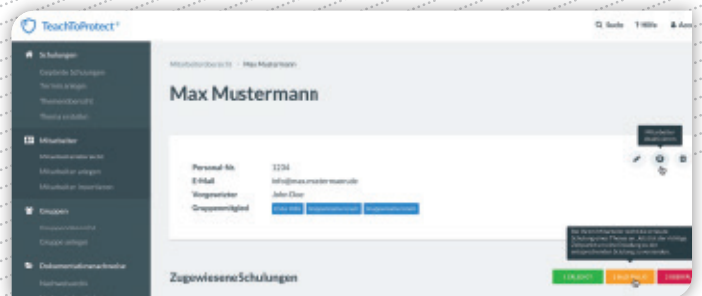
TeachToProtect®

Suche ? Hilfe Ann

Schulungen
Geplante Schulungen
Termin anlegen
Themenübersicht
Thema erstellen

Mitarbeiter
Mitarbeiterübersicht
Mitarbeiter anlegen
Mitarbeiter importieren

Gruppen
Gruppenübersicht
Gruppe anlegen

Dokumentationsnachweise
Nachweisarchiv

Mitarbeiterübersicht > Max Mustermann

Max Mustermann

Personal-Nr. 1234
E-Mail info@max.mustermann.de
Vorgesetzter John Doe
Gruppenmitglied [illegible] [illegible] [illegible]

Mitarbeiter deaktivieren

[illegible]

Zugewiesene Schulungen

ERLEDIGT ERLEDIGEN ENTFERNEN